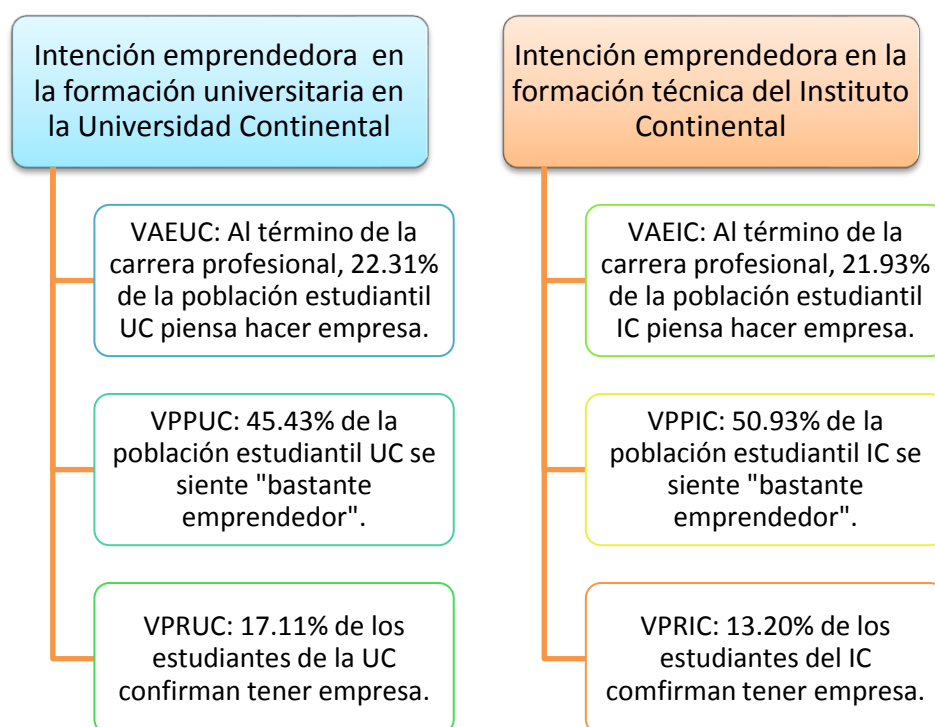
Intención emprendedora en la formación universitaria en la Universidad Continental

VAEUC: Al término de la carrera profesional, 22.31% de la población estudiantil UC piensa hacer empresa.

VPPUC: 45.43% de la población estudiantil UC se siente "bastante emprendedor".

VPRUC: 17.11% de los estudiantes de la UC confirman tener empresa.

Intención emprendedora en la formación técnica del Instituto Continental

VAEIC: Al término de la carrera profesional, 21.93% de la población estudiantil IC piensa hacer empresa.

VPPIC: 50.93% de la población estudiantil IC se siente "bastante emprendedor".

VPRIC: 13.20% de los estudiantes del IC comfirman tener empresa.